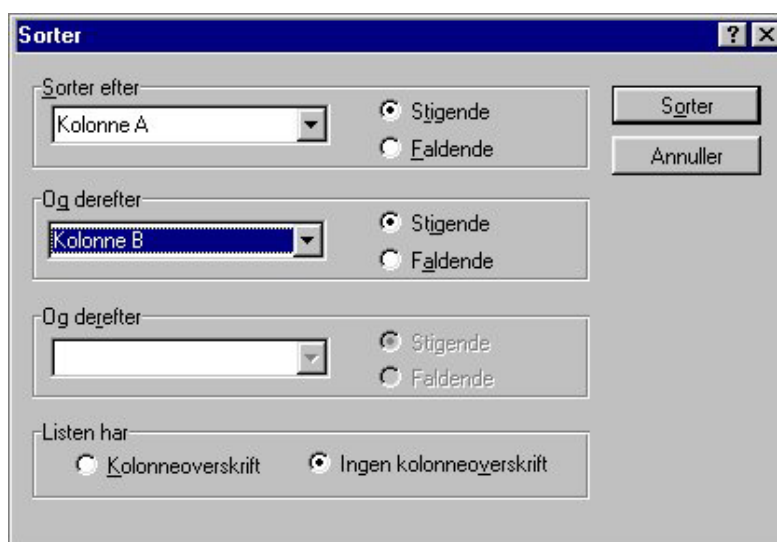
Sorter

? X

Sorter efter

Kolonne A

Stigende

Faldende

Sorter

Annuller

Og derefter

Kolonne B

Stigende

Faldende

Og derefter

Stigende

Faldende

Listen har

Kolonneoverskrift

Ingen kolonneoverskrift